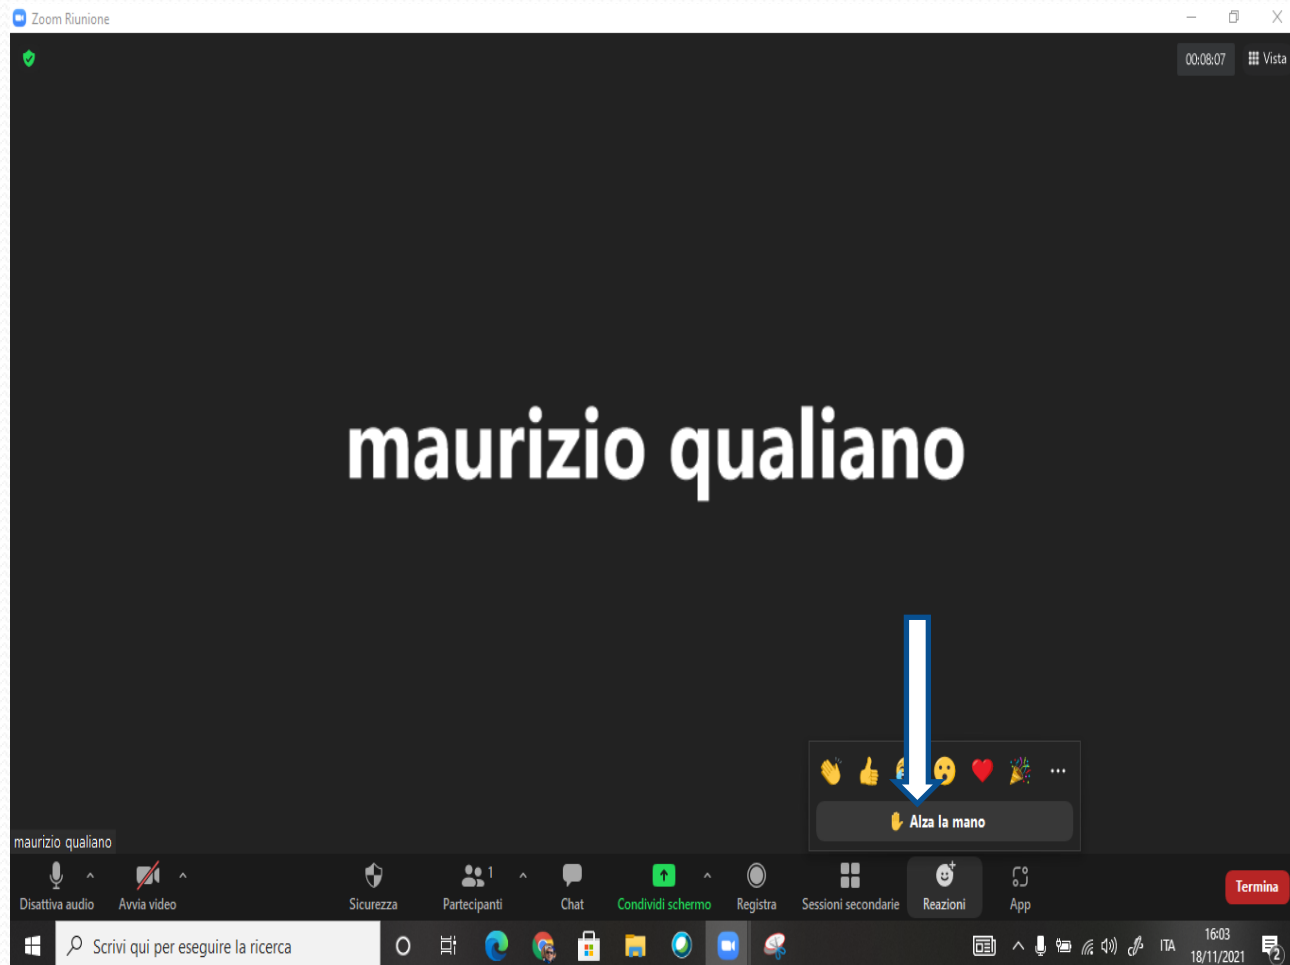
Zoom Riunione

00:08:07 Vista

maurizio qualiano

Alza la mano

maurizio qualiano

Disattiva audio Avvia video Sicurezza Partecipanti 1 Chat Condividi schermo Registra Sessioni secondarie Reazioni App Termina

Scrivi qui per eseguire la ricerca

ITA 16:03 18/11/2021 2